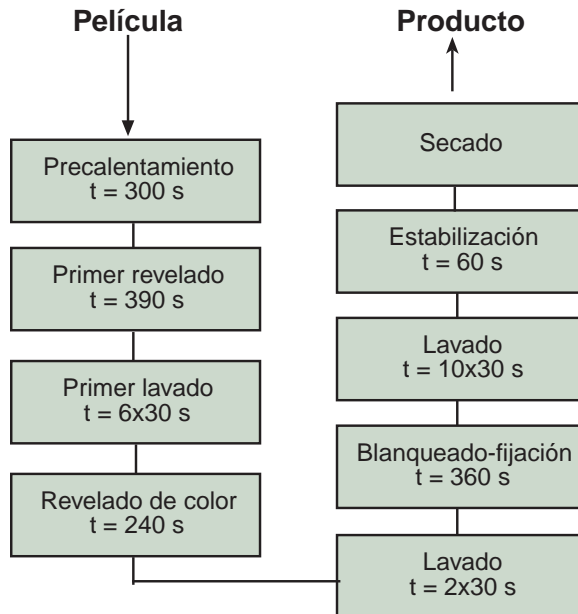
Película

Producto

Precalentamiento
t = 300 s

Primer revelado
t = 390 s

Primer lavado
t = 6x30 s

Revelado de color
t = 240 s

Lavado
t = 2x30 s

Blanqueado-fijación
t = 360 s

Lavado
t = 10x30 s

Estabilización
t = 60 s

Secado